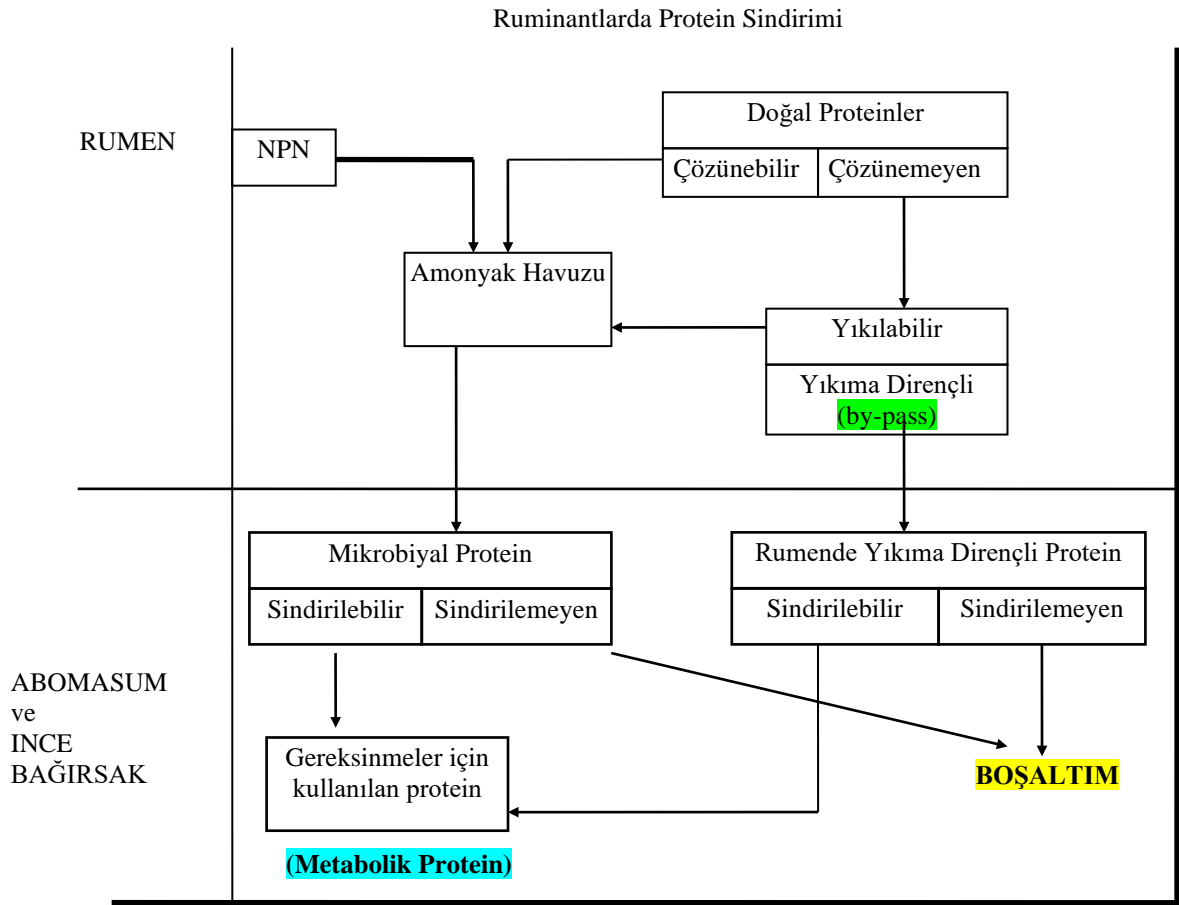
Ruminantlarda Protein Sindirimi

RUMEN

NPN

Doğal Proteinler

Çözünebilir

Çözünemeyen

Amonyak Havuzu

Yıkılabilir

Yıkıma Dirençli (by-pass)

Mikrobiyal Protein

Sindirilebilir

Sindirilemeyen

Rumende Yıkıma Dirençli Protein

Sindirilebilir

Sindirilemeyen

ABOMASUM ve INCE BAĞIRSAK

Gereksinmeler için kullanılan protein

BOŞALTIM

(Metabolik Protein)